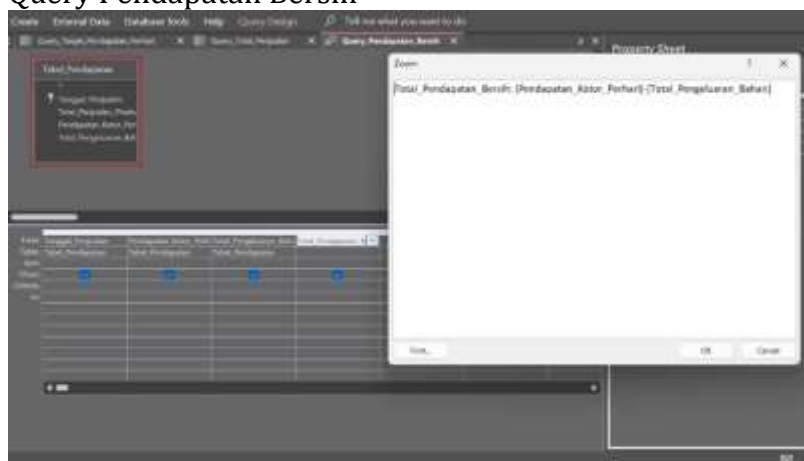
Query Pendapatan Bersih

Create External Data Database Tools Help Query Design Tell me what you want to do

Query_Tanggal_Pendapatan_Perhari × Query_Total_Pengeluaran × Query_Pendapatan_Bersih ×

Property Sheet

Total_Pendapatan

Tanggal_Penjualan
Total_Penjualan_Disatu
Pendapatan_Kotor_Per
Total_Pengeluaran_Bah

Zoom

Total_Pendapatan_Bersih: [Pendapatan_Kotor_Perhari]-[Total_Pengeluaran_Bahan]

Font... OK Cancel

Field: Tanggal_Penjualan Pendapatan_Kotor_Perh Total_Pengeluaran_Baha Total_Pendapatan
Table: Total_Pendapatan Total_Pendapatan Total_Pendapatan
Sort:
Show:
Criteria:
or: